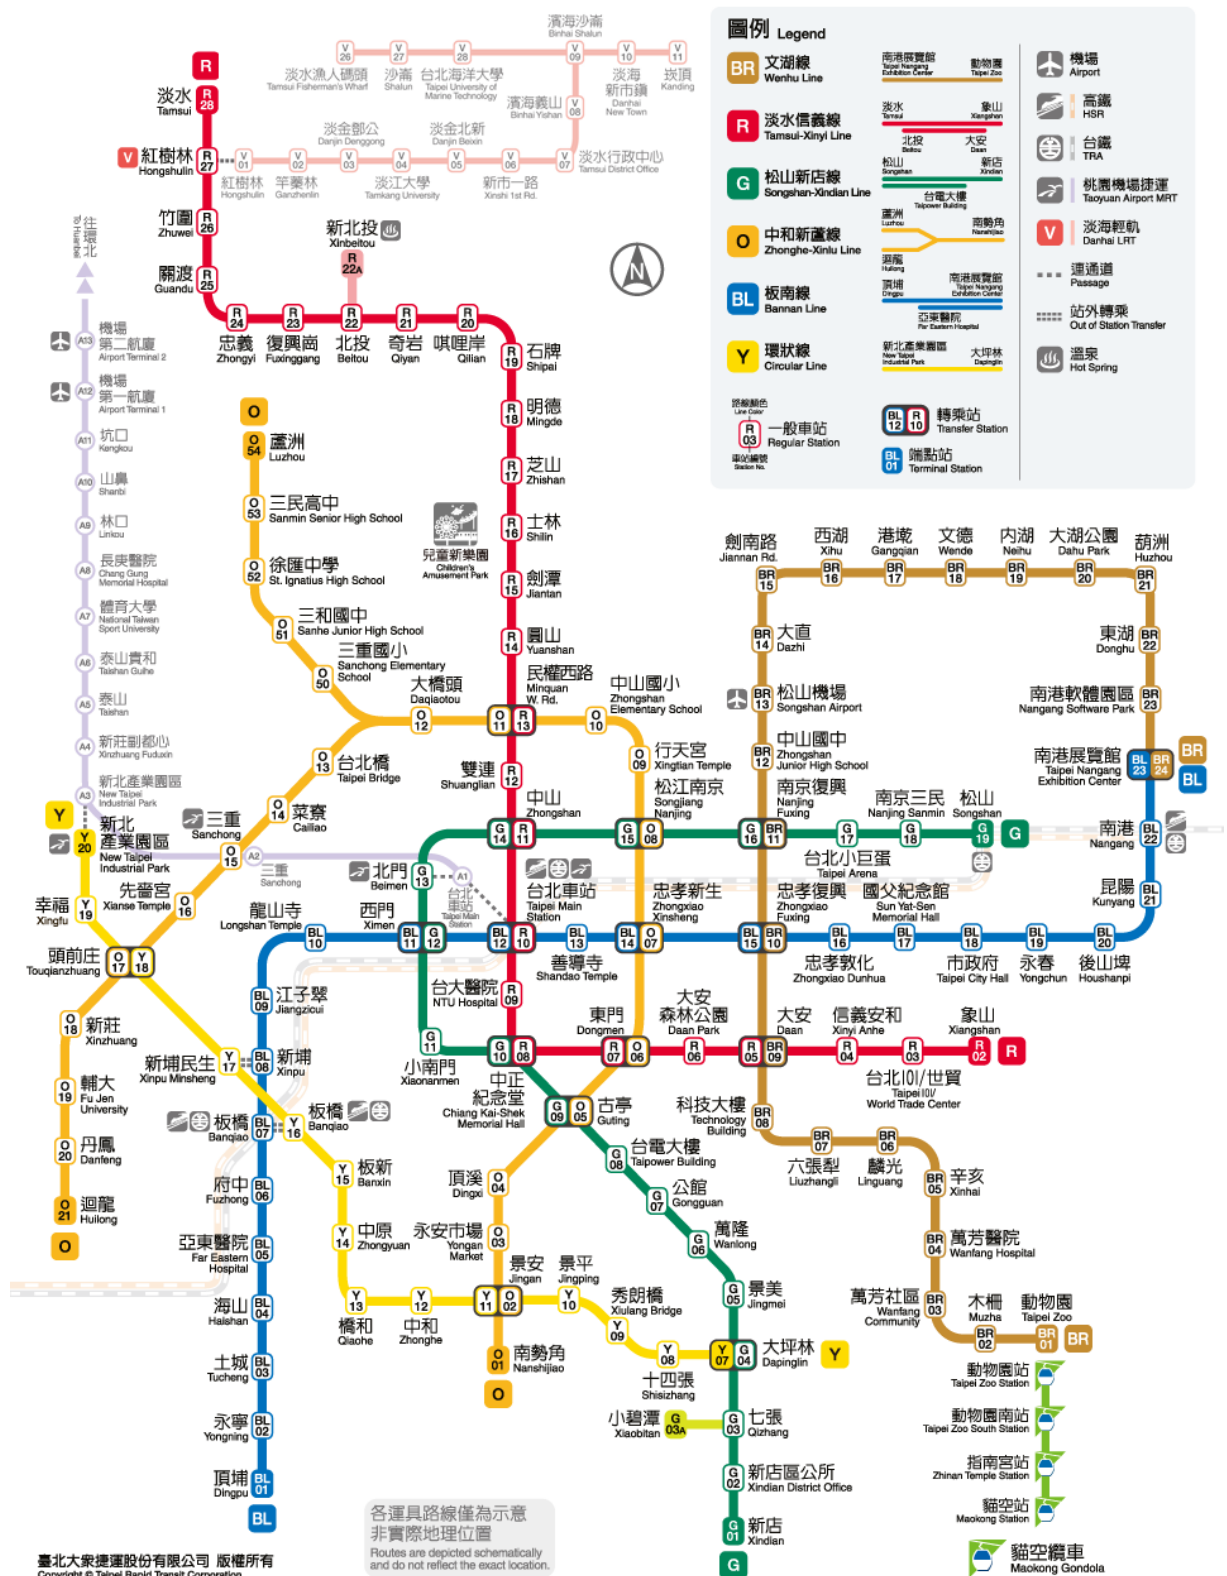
圖例 Legend

BR 文湖線 Wenhu Line
R 淡水信義線 Tamsui-Xinyi Line
G 松山新店線 Songshan-Xindian Line
O 中和新蘆線 Zhonghe-Xinlu Line
BL 板南線 Bannan Line
Y 環狀線 Circular Line

南港展覽館 Taipei Nangang Exhibition Center
動物園 Taipei Zoo
淡水 Tamsui
象山 Xiangshan
北投 Beitou
大安 Daan
松山 Songshan
新店 Xindian
台電大樓 Taipower Building
蘆洲 Luzhou
南勢角 Nanshijiao
迴龍 Huilong
頂埔 Dingpu
南港展覽館 Taipei Nangang Exhibition Center
亞東醫院 Far Eastern Hospital
新北產業園區 New Taipei Industrial Park
大坪林 Dapinglin

路線顏色 Line Color
車站編號 Station No.
一般車站 Regular Station
轉乘站 Transfer Station
端點站 Terminal Station

機場 Airport
高鐵 HSR
台鐵 TRA
桃園機場捷運 Taoyuan Airport MRT
淡海輕軌 Danhai LRT
連通道 Passage
站外轉乘 Out of Station Transfer
溫泉 Hot Spring

濱海沙崙 Binhai Shalun
淡水漁人碼頭 Tamsui Fisherman's Wharf
沙崙 Shalun
台北海洋大學 Taipei University of Marine Technology
淡海新市鎮 Danhai New Town
崁頂 Kanding
濱海義山 Binhai Yishan
淡金鄧公 Danjin Denggong
淡金北新 Danjin Beixin
紅樹林 Hongshulin
竿蓁林 Ganzhenlin
淡江大學 Tamkang University
新市一路 Xinshi 1st Rd.
淡水行政中心 Tamsui District Office

淡水 Tamsui
紅樹林 Hongshulin
竹圍 Zhuwei
關渡 Guandu
新北投 Xinbeitou
忠義 Zhongyi
復興崗 Fuxinggang
北投 Beitou
奇岩 Qiyan
唭哩岸 Qilian
石牌 Shipai
明德 Mingde
芝山 Zhishan
士林 Shilin
劍潭 Jiantan
圓山 Yuanshan
民權西路 Minquan W. Rd.
雙連 Shuanglian
中山 Zhongshan
台北車站 Taipei Main Station
台大醫院 NTU Hospital
中正紀念堂 Chiang Kai-Shek Memorial Hall
東門 Dongmen
大安森林公園 Daan Park
大安 Daan
信義安和 Xinyi Anhe
台北101/世貿 Taipei 101/World Trade Center
象山 Xiangshan

往環北 To Huanbei
機場第二航廈 Airport Terminal 2
機場第一航廈 Airport Terminal 1
坑口 Kengkou
山鼻 Shanbi
林口 Linkou
長庚醫院 Chang Gung Memorial Hospital
體育大學 National Taiwan Sport University
泰山貴和 Taishan Guihe
泰山 Taishan
新莊副都心 Xinzhuang Fuduxin
新北產業園區 New Taipei Industrial Park

蘆洲 Luzhou
三民高中 Sanmin Senior High School
徐匯中學 St. Ignatius High School
三和國中 Sanhe Junior High School
三重國小 Sanchong Elementary School
大橋頭 Daqiaotou
台北橋 Taipei Bridge
菜寮 Cailiao
三重 Sanchong
先嗇宮 Xianse Temple
頭前庄 Touqianzhuang
新莊 Xinzhuang
輔大 Fu Jen University
丹鳳 Danfeng
迴龍 Huilong
中山國小 Zhongshan Elementary School
行天宮 Xingtian Temple
松江南京 Songjiang Nanjing
忠孝新生 Zhongxiao Xinsheng
古亭 Guting
頂溪 Dingxi
永安市場 Yongan Market
景安 Jingan
南勢角 Nanshijiao
兒童新樂園 Children's Amusement Park

劍南路 Jiannan Rd.
西湖 Xihu
港墘 Gangqian
文德 Wende
內湖 Neihu
大湖公園 Dahu Park
葫洲 Huzhou
大直 Dazhi
東湖 Donghu
松山機場 Songshan Airport
南港軟體園區 Nangang Software Park
中山國中 Zhongshan Junior High School
南京復興 Nanjing Fuxing
南港展覽館 Taipei Nangang Exhibition Center
忠孝復興 Zhongxiao Fuxing
科技大樓 Technology Building
六張犁 Liuzhangli
麟光 Linguang
辛亥 Xinhai
萬芳醫院 Wanfang Hospital
萬芳社區 Wanfang Community
木柵 Muzha
動物園 Taipei Zoo

南京三民 Nanjing Sanmin
松山 Songshan
台北小巨蛋 Taipei Arena
北門 Beimen
西門 Ximen
小南門 Xiaonanmen
台電大樓 Taipower Building
公館 Gongguan
萬隆 Wanlong
景美 Jingmei
大坪林 Dapinglin
七張 Qizhang
小碧潭 Xiaobitan
新店區公所 Xindian District Office
新店 Xindian

南港 Nangang
昆陽 Kunyang
後山埤 Houshanpi
永春 Yongchun
市政府 Taipei City Hall
國父紀念館 Sun Yat-Sen Memorial Hall
忠孝敦化 Zhongxiao Dunhua
善導寺 Shandao Temple
龍山寺 Longshan Temple
江子翠 Jiangzicui
新埔 Xinpu
板橋 Banqiao
府中 Fuzhong
亞東醫院 Far Eastern Hospital
海山 Haishan
土城 Tucheng
永寧 Yongning
頂埔 Dingpu

幸福 Xingfu
新埔民生 Xinpu Minsheng
板新 Banxin
中原 Zhongyuan
橋和 Qiaohe
中和 Zhonghe
景平 Jingping
秀朗橋 Xiulang Bridge
十四張 Shisizhang

動物園站 Taipei Zoo Station
動物園南站 Taipei Zoo South Station
指南宮站 Zhinan Temple Station
貓空站 Maokong Station
貓空纜車 Maokong Gondola

各運具路線僅為示意 非實際地理位置
Routes are depicted schematically and do not reflect the exact location.

臺北大眾捷運股份有限公司 版權所有
Copyright © Taipei Rapid Transit Corporation